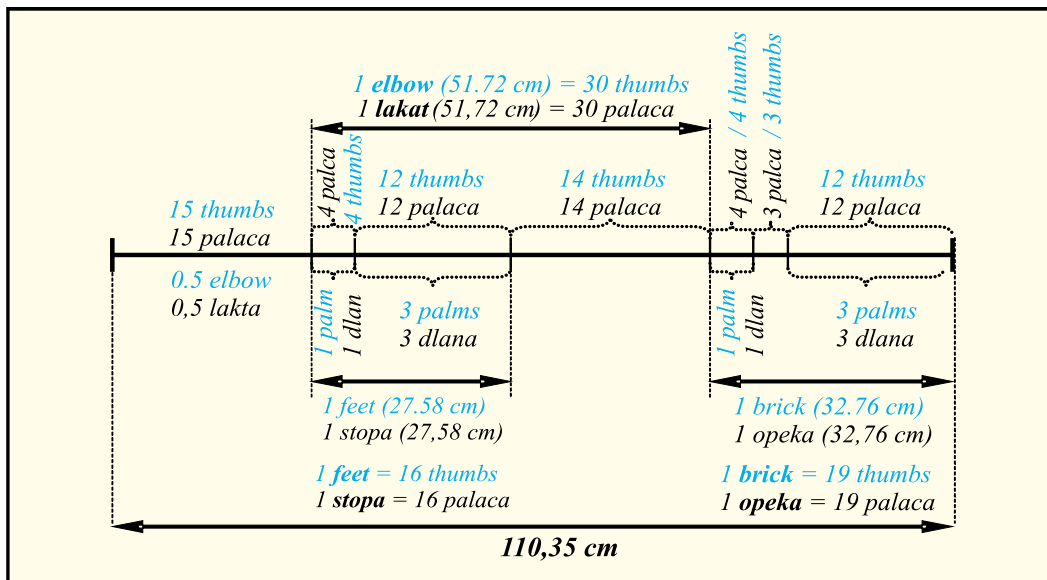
1 elbow (51.72 cm) = 30 thumbs
1 lakat (51,72 cm) = 30 palaca

4 palca / 4 thumbs
3 palca / 3 thumbs

15 thumbs
15 palaca

4 palca
4 thumbs

12 thumbs
12 palaca

14 thumbs
14 palaca

12 thumbs
12 palaca

0.5 elbow
0,5 lakta

1 palm
1 dlan

3 palms
3 dlana

1 palm
1 dlan

3 palms
3 dlana

1 feet (27.58 cm)
1 stopa (27,58 cm)

1 brick (32.76 cm)
1 opeka (32,76 cm)

1 feet = 16 thumbs
1 stopa = 16 palaca

1 brick = 19 thumbs
1 opeka = 19 palaca

110,35 cm